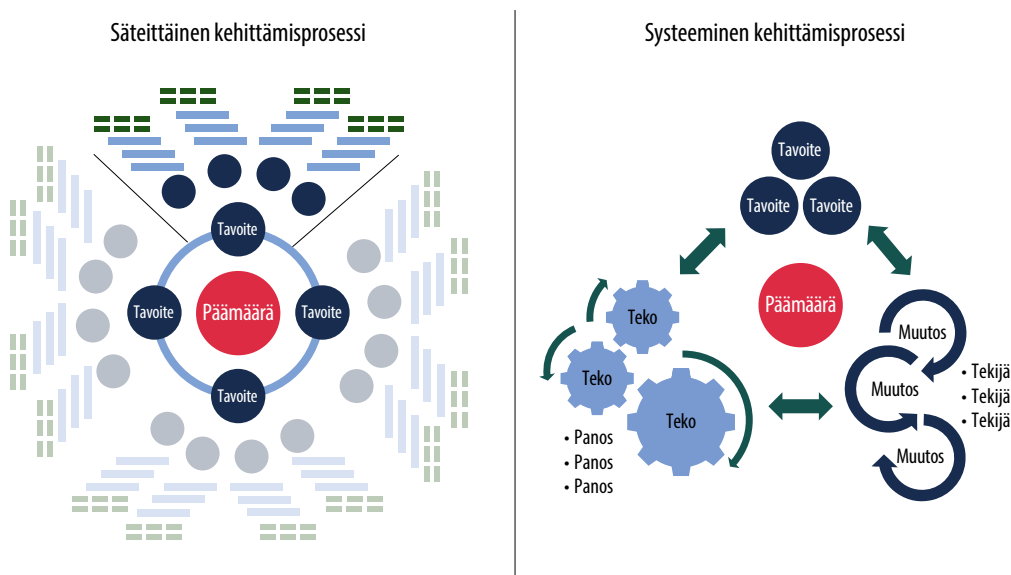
Säteittäinen kehittämisprosessi

Tavoite

Tavoite

Päämäärä

Tavoite

Tavoite

Systeeminen kehittämisprosessi

Tavoite

Tavoite

Tavoite

Päämäärä

Teko

Teko

Teko

• Panos
• Panos
• Panos

Muutos

Muutos

Muutos

• Tekijä
• Tekijä
• Tekijä